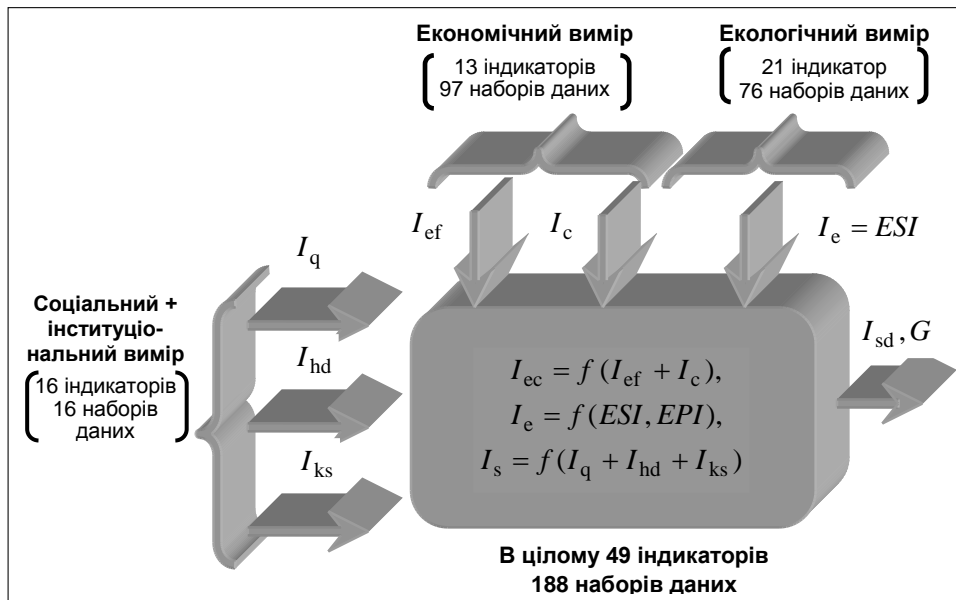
Економічний вимір

13 індикаторів
97 наборів даних

Екологічний вимір

21 індикатор
76 наборів даних

$I_{\text{ef}}$

$I_{\text{c}}$

$I_{\text{e}} = ESI$

Соціальний + інституціональний вимір

16 індикаторів
16 наборів даних

$I_{\text{q}}$

$I_{\text{hd}}$

$I_{\text{ks}}$

$I_{\text{ec}} = f(I_{\text{ef}} + I_{\text{c}}),$

$I_{\text{e}} = f(ESI, EPI),$

$I_{\text{s}} = f(I_{\text{q}} + I_{\text{hd}} + I_{\text{ks}})$

$I_{\text{sd}}, G$

В цілому 49 індикаторів
188 наборів даних